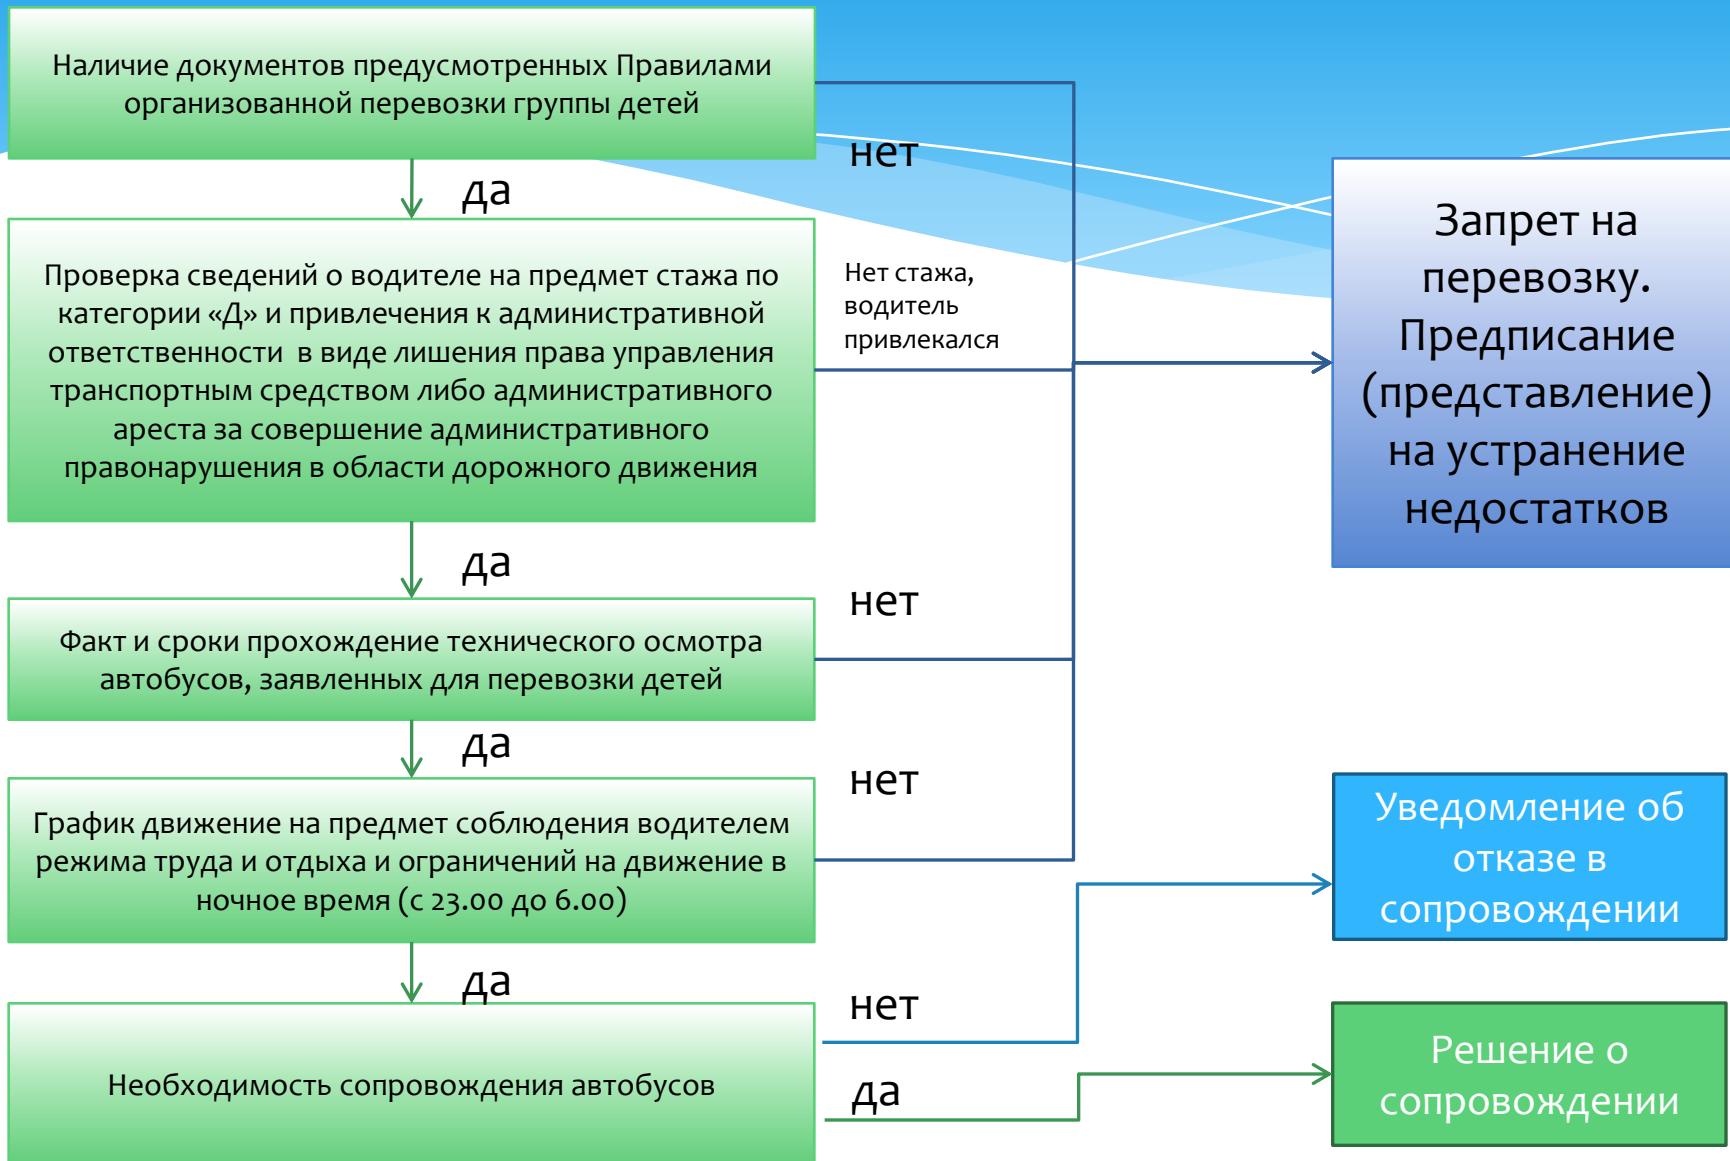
Наличие документов предусмотренных Правилами организованной перевозки группы детей

нет

да

Проверка сведений о водителе на предмет стажа по категории «Д» и привлечения к административной ответственности в виде лишения права управления транспортным средством либо административного ареста за совершение административного правонарушения в области дорожного движения

Нет стажа, водитель привлекался

Запрет на перевозку. Предписание (представление) на устранение недостатков

да

нет

Факт и сроки прохождение технического осмотра автобусов, заявленных для перевозки детей

да

нет

График движение на предмет соблюдения водителем режима труда и отдыха и ограничений на движение в ночное время (с 23.00 до 6.00)

Уведомление об отказе в сопровождении

да

нет

Необходимость сопровождения автобусов

да

Решение о сопровождении